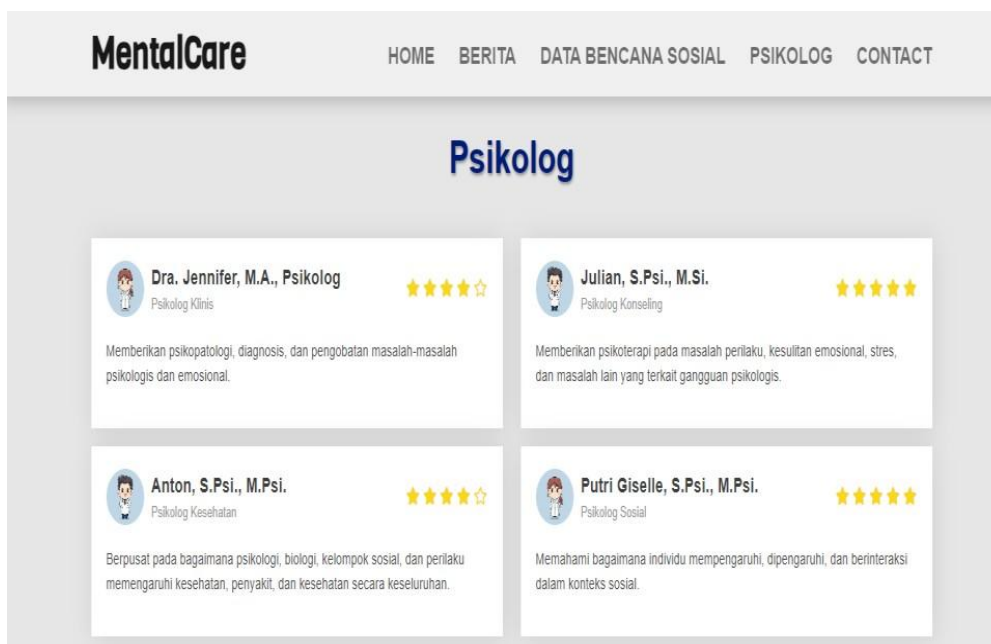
MentalCare

HOME BERITA DATA BENCANA SOSIAL PSIKOLOG CONTACT

Psikolog

Dra. Jennifer, M.A., Psikolog
Psikolog Klinis
★★★★☆

Memberikan psikopatologi, diagnosis, dan pengobatan masalah-masalah psikologis dan emosional.

Julian, S.Psi., M.Si.
Psikolog Konseling
★★★★★

Memberikan psikoterapi pada masalah perilaku, kesulitan emosional, stres, dan masalah lain yang terkait gangguan psikologis.

Anton, S.Psi., M.Psi.
Psikolog Kesehatan
★★★★☆

Berpusat pada bagaimana psikologi, biologi, kelompok sosial, dan perilaku memengaruhi kesehatan, penyakit, dan kesehatan secara keseluruhan.

Putri Giselle, S.Psi., M.Psi.
Psikolog Sosial
★★★★★

Memahami bagaimana individu mempengaruhi, dipengaruhi, dan berinteraksi dalam konteks sosial.